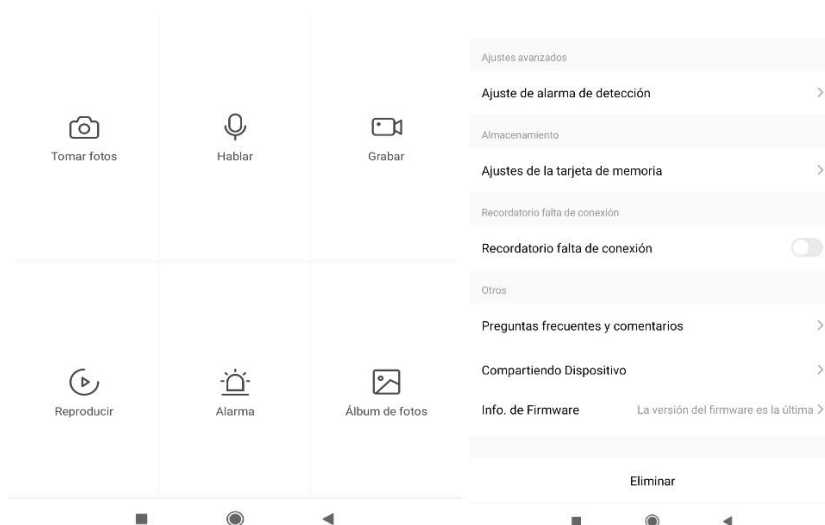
Tomar fotos

Hablar

Grabar

Reproducir

Alarma

Álbum de fotos

Ajustes avanzados

Ajuste de alarma de detección

Almacenamiento

Ajustes de la tarjeta de memoria

Recordatorio falta de conexión

Recordatorio falta de conexión

Otros

Preguntas frecuentes y comentarios

Compartiendo Dispositivo

Info. de Firmware

La versión del firmware es la última

Eliminar